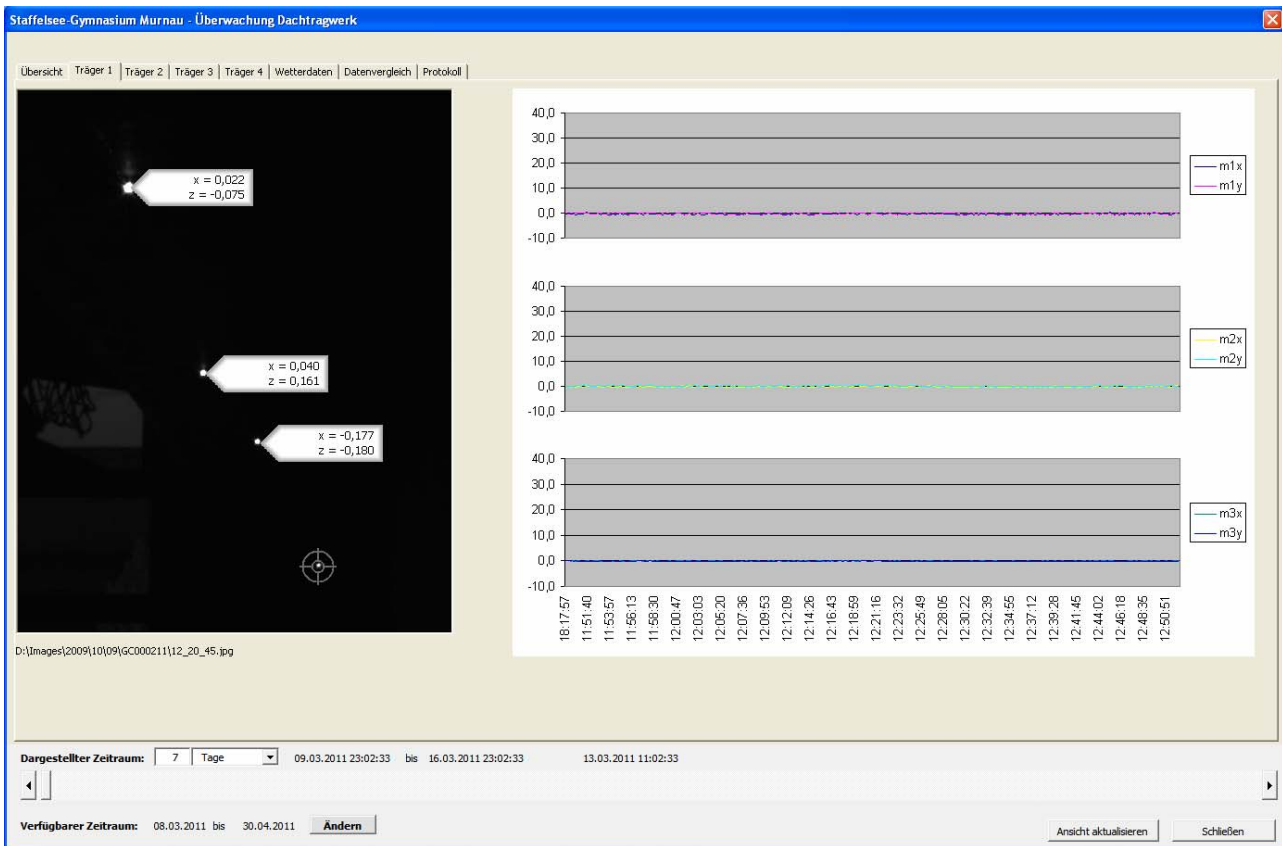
Staffelsee-Gymnasium Murnau - Überwachung Dachtragwerk

Übersicht | Träger 1 | Träger 2 | Träger 3 | Träger 4 | Wetterdaten | Datenvergleich | Protokoll

x = 0,022
z = -0,075

x = 0,040
z = 0,161

x = -0,177
z = -0,180

D:\Images\2009\10\09\GC000211\12_20_45.jpg

40,0
30,0
20,0
10,0
0,0
-10,0

m1x
m1y

40,0
30,0
20,0
10,0
0,0
-10,0

m2x
m2y

40,0
30,0
20,0
10,0
0,0
-10,0

m3x
m3y

18:17:57
11:51:40
11:53:57
11:56:13
11:58:30
12:00:47
12:03:03
12:05:20
12:07:36
12:09:53
12:12:09
12:14:26
12:16:43
12:18:59
12:21:16
12:23:32
12:25:49
12:28:05
12:30:22
12:32:39
12:34:55
12:37:12
12:39:28
12:41:45
12:44:02
12:46:18
12:48:35
12:50:51

Dargestellter Zeitraum: 7 Tage 09.03.2011 23:02:33 bis 16.03.2011 23:02:33 13.03.2011 11:02:33

Verfügbarer Zeitraum: 08.03.2011 bis 30.04.2011 Ändern

Ansicht aktualisieren Schließen